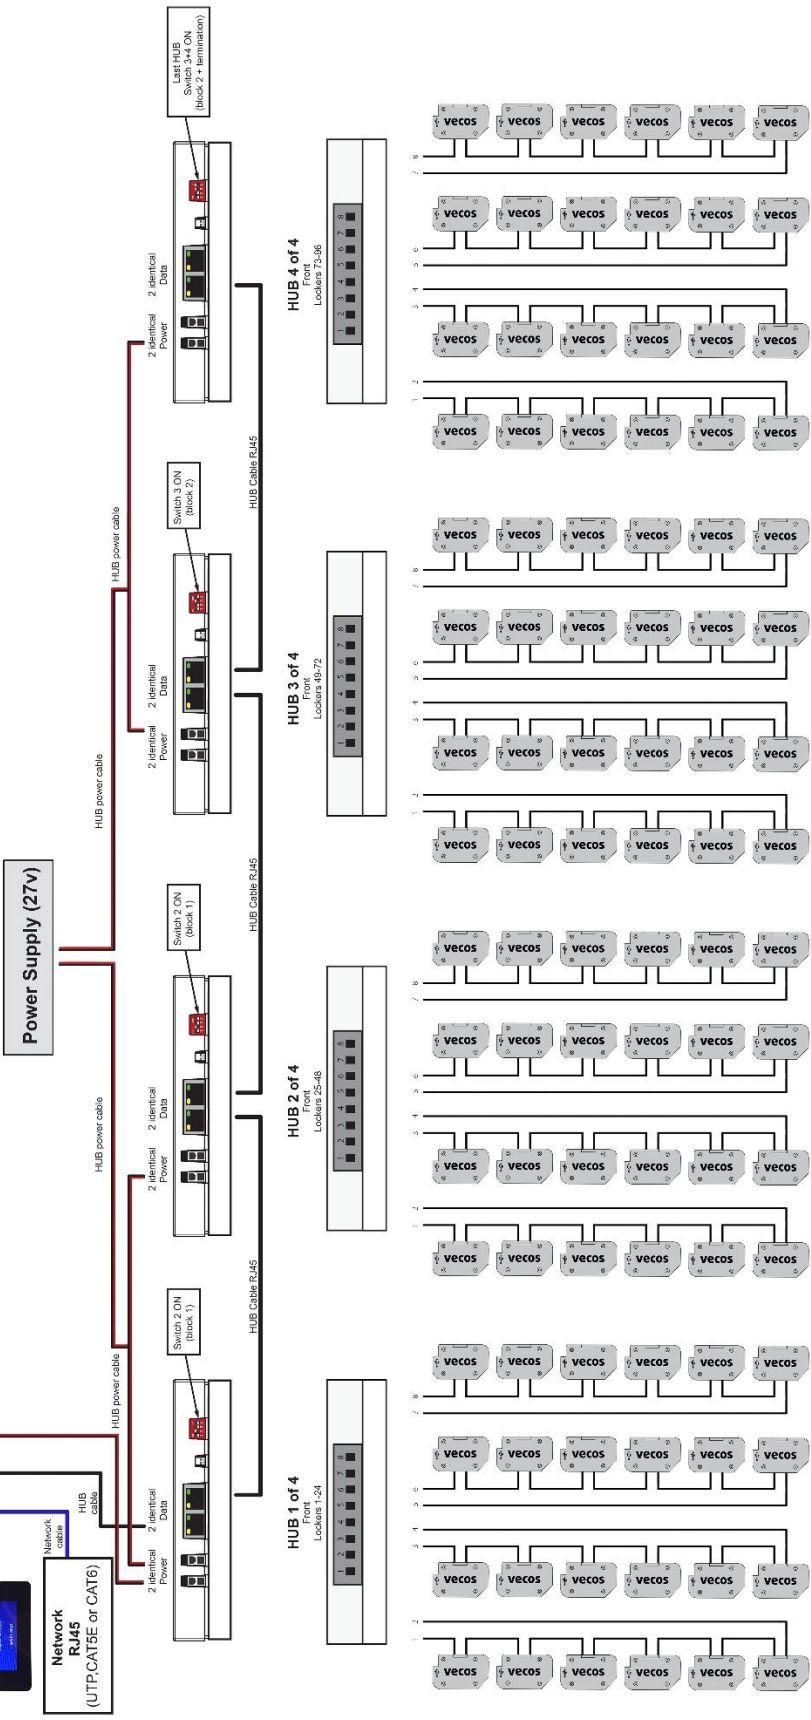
Power Supply (27v)

Network RJ45 (UTP,CAT5E or CAT6)

Network cable

HUB cable

2 identical Power

2 identical Data

HUB power cable

Switch 2 ON (block 1)

HUB Cable RJ45

HUB 1 of 4
Front
Lockers 1-24

1 2 3 4 5 6 7 8

2 identical Power

2 identical Data

HUB power cable

Switch 2 ON (block 1)

HUB Cable RJ45

HUB 2 of 4
Front
Lockers 25-48

1 2 3 4 5 6 7 8

2 identical Power

2 identical Data

HUB power cable

Switch 3 ON (block 2)

HUB Cable RJ45

HUB 3 of 4
Front
Lockers 49-72

1 2 3 4 5 6 7 8

2 identical Power

2 identical Data

Last HUB
Switch 3+4 ON
(block 2 + termination)

HUB 4 of 4
Front
Lockers 73-96

1 2 3 4 5 6 7 8

vecos vecos vecos vecos vecos vecos
vecos vecos vecos vecos vecos vecos
vecos vecos vecos vecos vecos vecos
vecos vecos vecos vecos vecos vecos
vecos vecos vecos vecos vecos vecos
vecos vecos vecos vecos vecos vecos
vecos vecos vecos vecos vecos vecos
vecos vecos vecos vecos vecos vecos
vecos vecos vecos vecos vecos vecos
vecos vecos vecos vecos vecos vecos
vecos vecos vecos vecos vecos vecos
vecos vecos vecos vecos vecos vecos
vecos vecos vecos vecos vecos vecos
vecos vecos vecos vecos vecos vecos
vecos vecos vecos vecos vecos vecos
vecos vecos vecos vecos vecos vecos